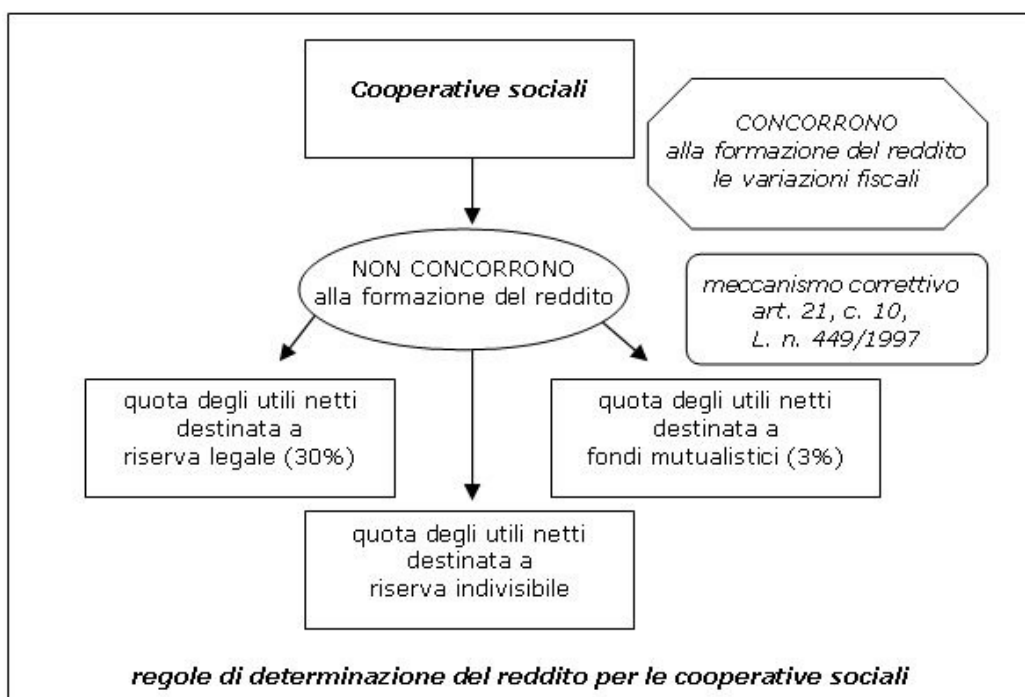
Cooperative sociali

CONCORRONO
alla formazione del reddito
le variazioni fiscali

NON CONCORRONO
alla formazione del reddito

meccanismo correttivo
art. 21, c. 10,
L. n. 449/1997

quota degli utili netti
destinata a
riserva legale (30%)

quota degli utili netti
destinata a
fondi mutualistici (3%)

quota degli utili netti
destinata a
riserva indivisibile

regole di determinazione del reddito per le cooperative sociali